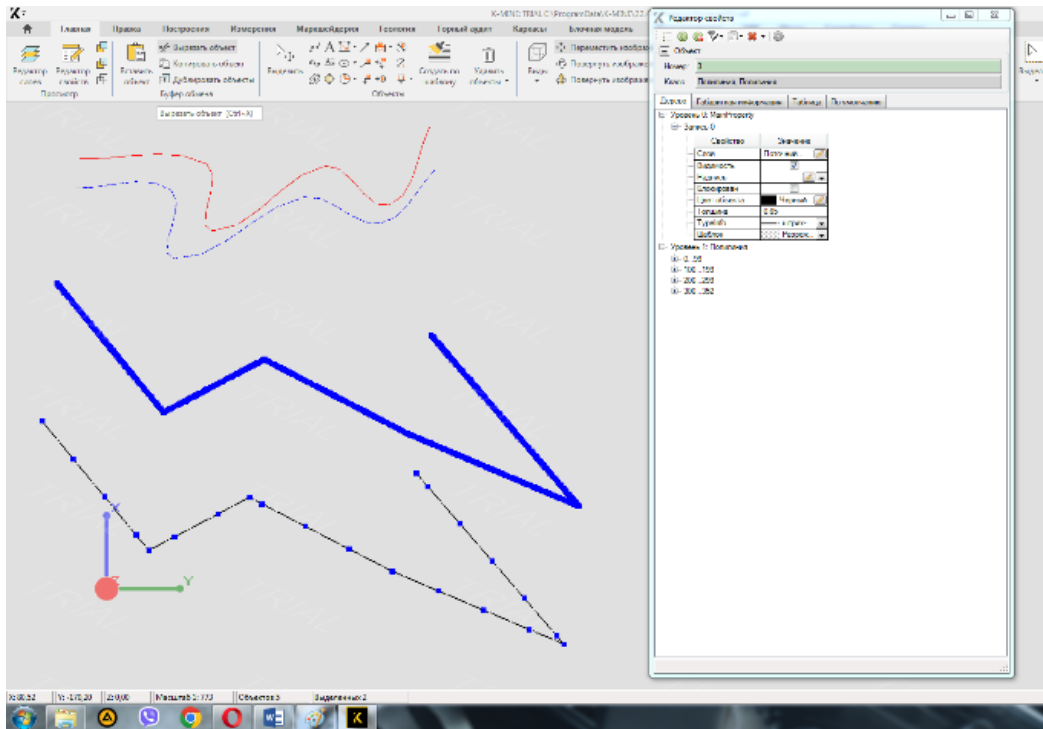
K-MINE TRIAL C:\ProgramData\K-MINE\

Главная Правка Построения Измерения Маркшейдерия Геология Горный аудит Карьеры Блочная модель

Редактор слоев Редактор свойств Просмотр
Вставить объект
Вырезать объект
Копировать объект
Дублировать объекты
Буфер обмена
Вырезать объект (Ctrl+X)
Выделить
Объекты
Опустить по рельефу
Удалить объекты
Вид
Переместить изображ
Повернуть изображ
Повернуть изображ

Редактор свойств
Объект
Номер 3
Класс Полилиния, Полилиния
Данные Габаритная информация Таблица Позиционирование
Уровень 0: MainProperty
Запись 0

| Свойство | Значение |
|---|---|
| Слой | Полилиния |
| Видимость | ☑ |
| Надпись | |
| Блокирован | |
| Цвет объекта | Черный |
| Толщина | 0.05 |
| Тип линии | сплошная |
| Шаблон | Нормаль |

Уровень 1: Полилиния
0 .. 99
100 .. 199
200 .. 299
300 .. 352

X
Y

X:80,52 Y:-178,20 Z:0,00 Масштаб 1:173 Объектов 3 Выделенных 2